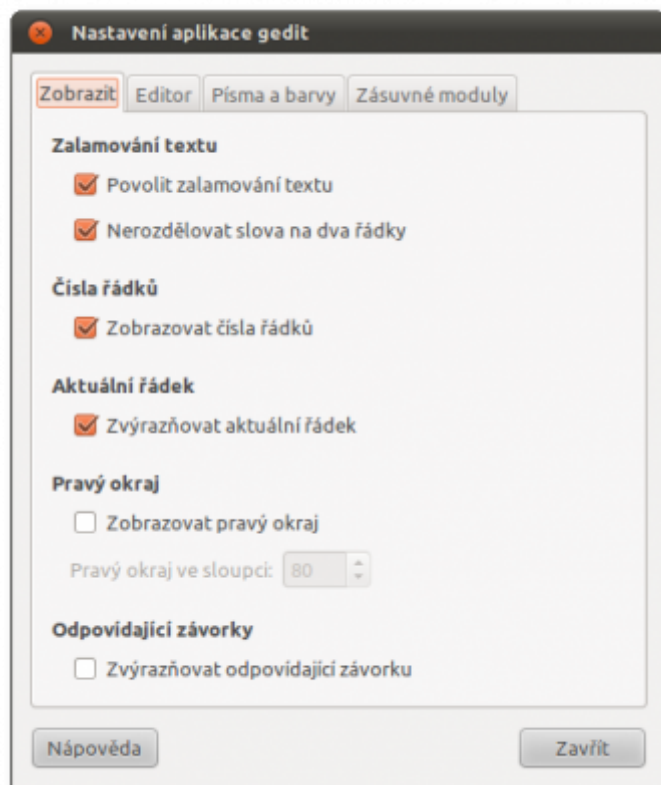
Nastavení aplikace gedit

Zobrazit | Editor | Písma a barvy | Zásuvné moduly

Zalamování textu

Povolit zalamování textu

Nerozdělovat slova na dva řádky

Čísla řádků

Zobrazovat čísla řádků

Aktuální řádek

Zvýrazňovat aktuální řádek

Pravý okraj

Zobrazovat pravý okraj

Pravý okraj ve sloupci: 80

Odpovídající závorky

Zvýrazňovat odpovídající závorku

Nápověda

Zavřít